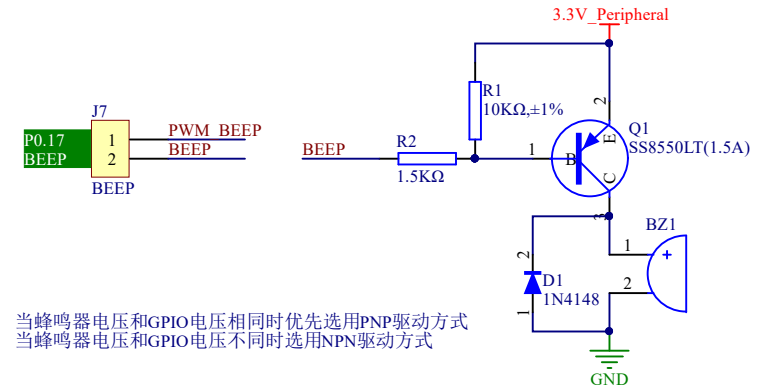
3.3V_Peripheral

P0.17
BEEP

J7
1
2
BEEP

PWM_BEEP
BEEP

BEEP

R2
1.5KΩ

R1
10KΩ,±1%

1
B
2
E
3
C

Q1
SS8550LT(1.5A)

BZ1
1
+
2

D1
1N4148
2
1

GND

当蜂鸣器电压和GPIO电压相同时优先选用PNP驱动方式
当蜂鸣器电压和GPIO电压不同时选用NPN驱动方式